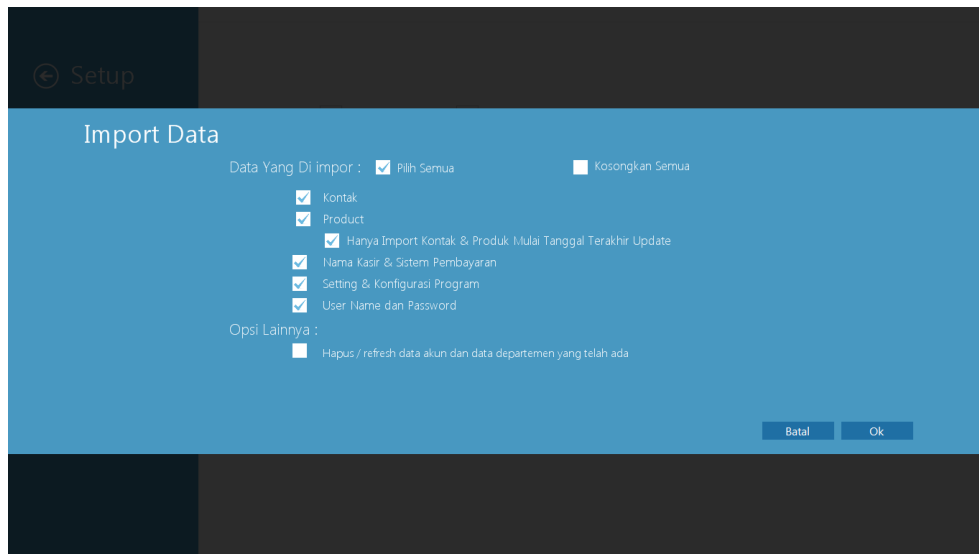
Setup

Import Data

Data Yang Di impor : Pilih Semua Kosongkan Semua

Kontak
Product
Hanya Import Kontak & Produk Mulai Tanggal Terakhir Update
Nama Kasir & Sistem Pembayaran
Setting & Konfigurasi Program
User Name dan Password

Opsi Lainnya :

Hapus / refresh data akun dan data departemen yang telah ada

Batal Ok